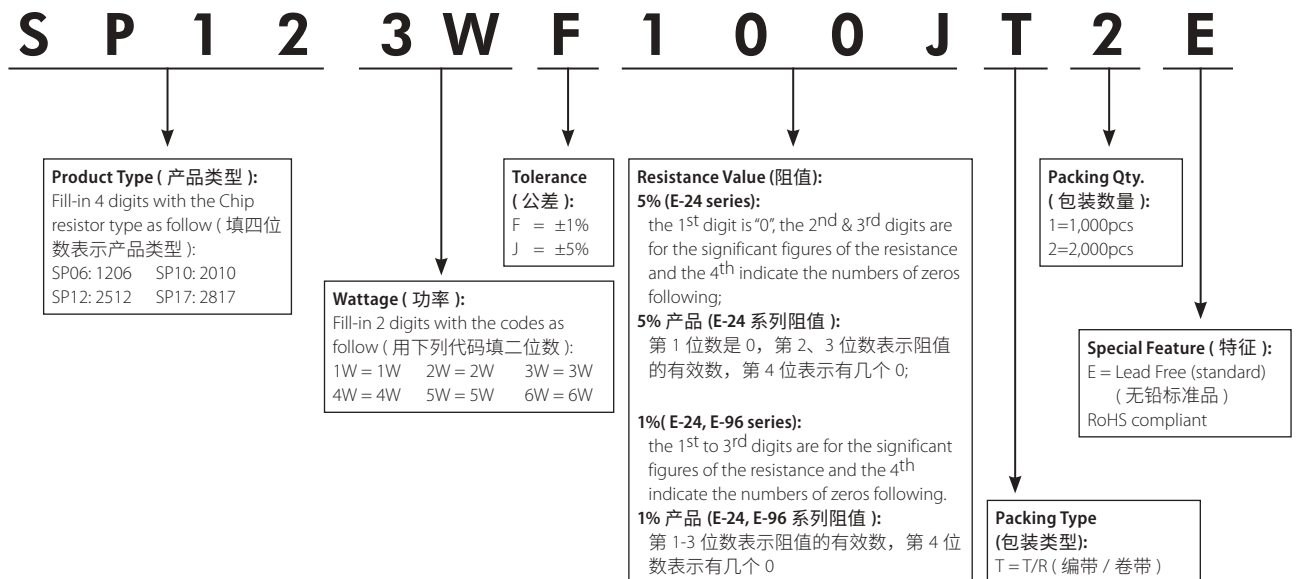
S P 1 2 3W F 1 0 0 J T 2 E

**Product Type ( 产品类型 ):**
Fill-in 4 digits with the Chip resistor type as follow ( 填四位数表示产品类型 ):
SP06: 1206 SP10: 2010
SP12: 2512 SP17: 2817

**Wattage ( 功率 ):**
Fill-in 2 digits with the codes as follow ( 用下列代码填二位数 ):
1W = 1W 2W = 2W 3W = 3W
4W = 4W 5W = 5W 6W = 6W

**Tolerance ( 公差 ):**
F = ±1%
J = ±5%

**Resistance Value (阻值):**
**5% (E-24 series):**
the 1$^{st}$ digit is "0", the 2$^{nd}$ & 3$^{rd}$ digits are for the significant figures of the resistance and the 4$^{th}$ indicate the numbers of zeros following;
**5% 产品 (E-24 系列阻值 ):**
第 1 位数是 0，第 2、3 位数表示阻值的有效数，第 4 位表示有几个 0;

**1%( E-24, E-96 series):**
the 1$^{st}$ to 3$^{rd}$ digits are for the significant figures of the resistance and the 4$^{th}$ indicate the numbers of zeros following.
**1% 产品 (E-24, E-96 系列阻值 ):**
第 1-3 位数表示阻值的有效数，第 4 位数表示有几个 0

**Packing Type (包装类型):**
T = T/R ( 编带 / 卷带 )

**Packing Qty. ( 包装数量 ):**
1=1,000pcs
2=2,000pcs

**Special Feature ( 特征 ):**
E = Lead Free (standard)
( 无铅标准品 )
RoHS compliant